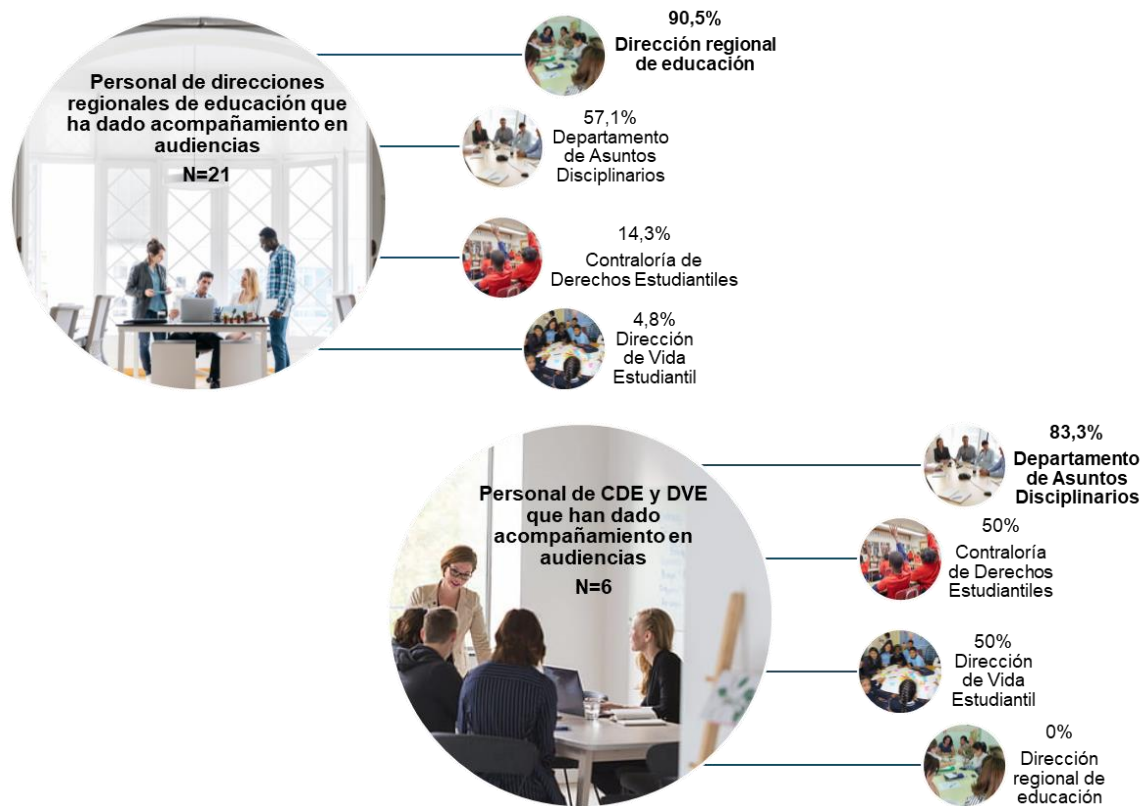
Personal de direcciones regionales de educación que ha dado acompañamiento en audiencias

N=21

90,5%
Dirección regional de educación

57,1%
Departamento de Asuntos Disciplinarios

14,3%
Contraloría de Derechos Estudiantiles

4,8%
Dirección de Vida Estudiantil

Personal de CDE y DVE que han dado acompañamiento en audiencias

N=6

83,3%
Departamento de Asuntos Disciplinarios

50%
Contraloría de Derechos Estudiantiles

50%
Dirección de Vida Estudiantil

0%
Dirección regional de educación